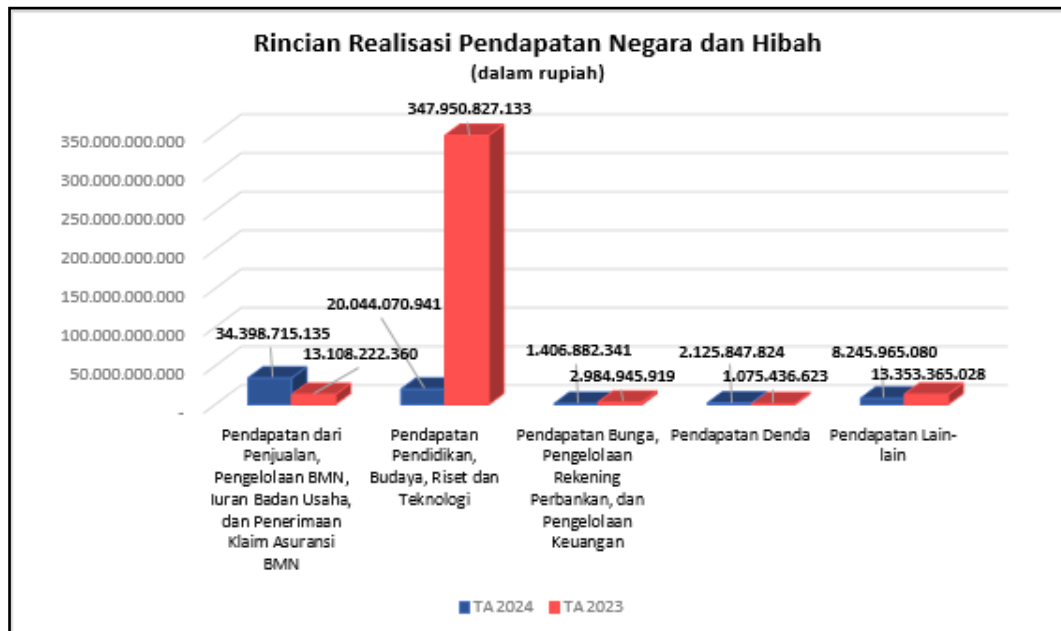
Rincian Realisasi Pendapatan Negara dan Hibah
(dalam rupiah)

350.000.000.000
300.000.000.000
250.000.000.000
200.000.000.000
150.000.000.000
100.000.000.000
50.000.000.000
-

34.398.715.135
13.108.222.360
20.044.070.941
347.950.827.133
1.406.882.341
2.984.945.919
2.125.847.824
1.075.436.623
8.245.965.080
13.353.365.028

Pendapatan dari Penjualan, Pengelolaan BMN, Iuran Badan Usaha, dan Penerimaan Klaim Asuransi BMN

Pendapatan Pendidikan, Budaya, Riset dan Teknologi

Pendapatan Bunga, Pengelolaan Rekening Perbankan, dan Pengelolaan Keuangan

Pendapatan Denda

Pendapatan Lain-lain

TA 2024 TA 2023